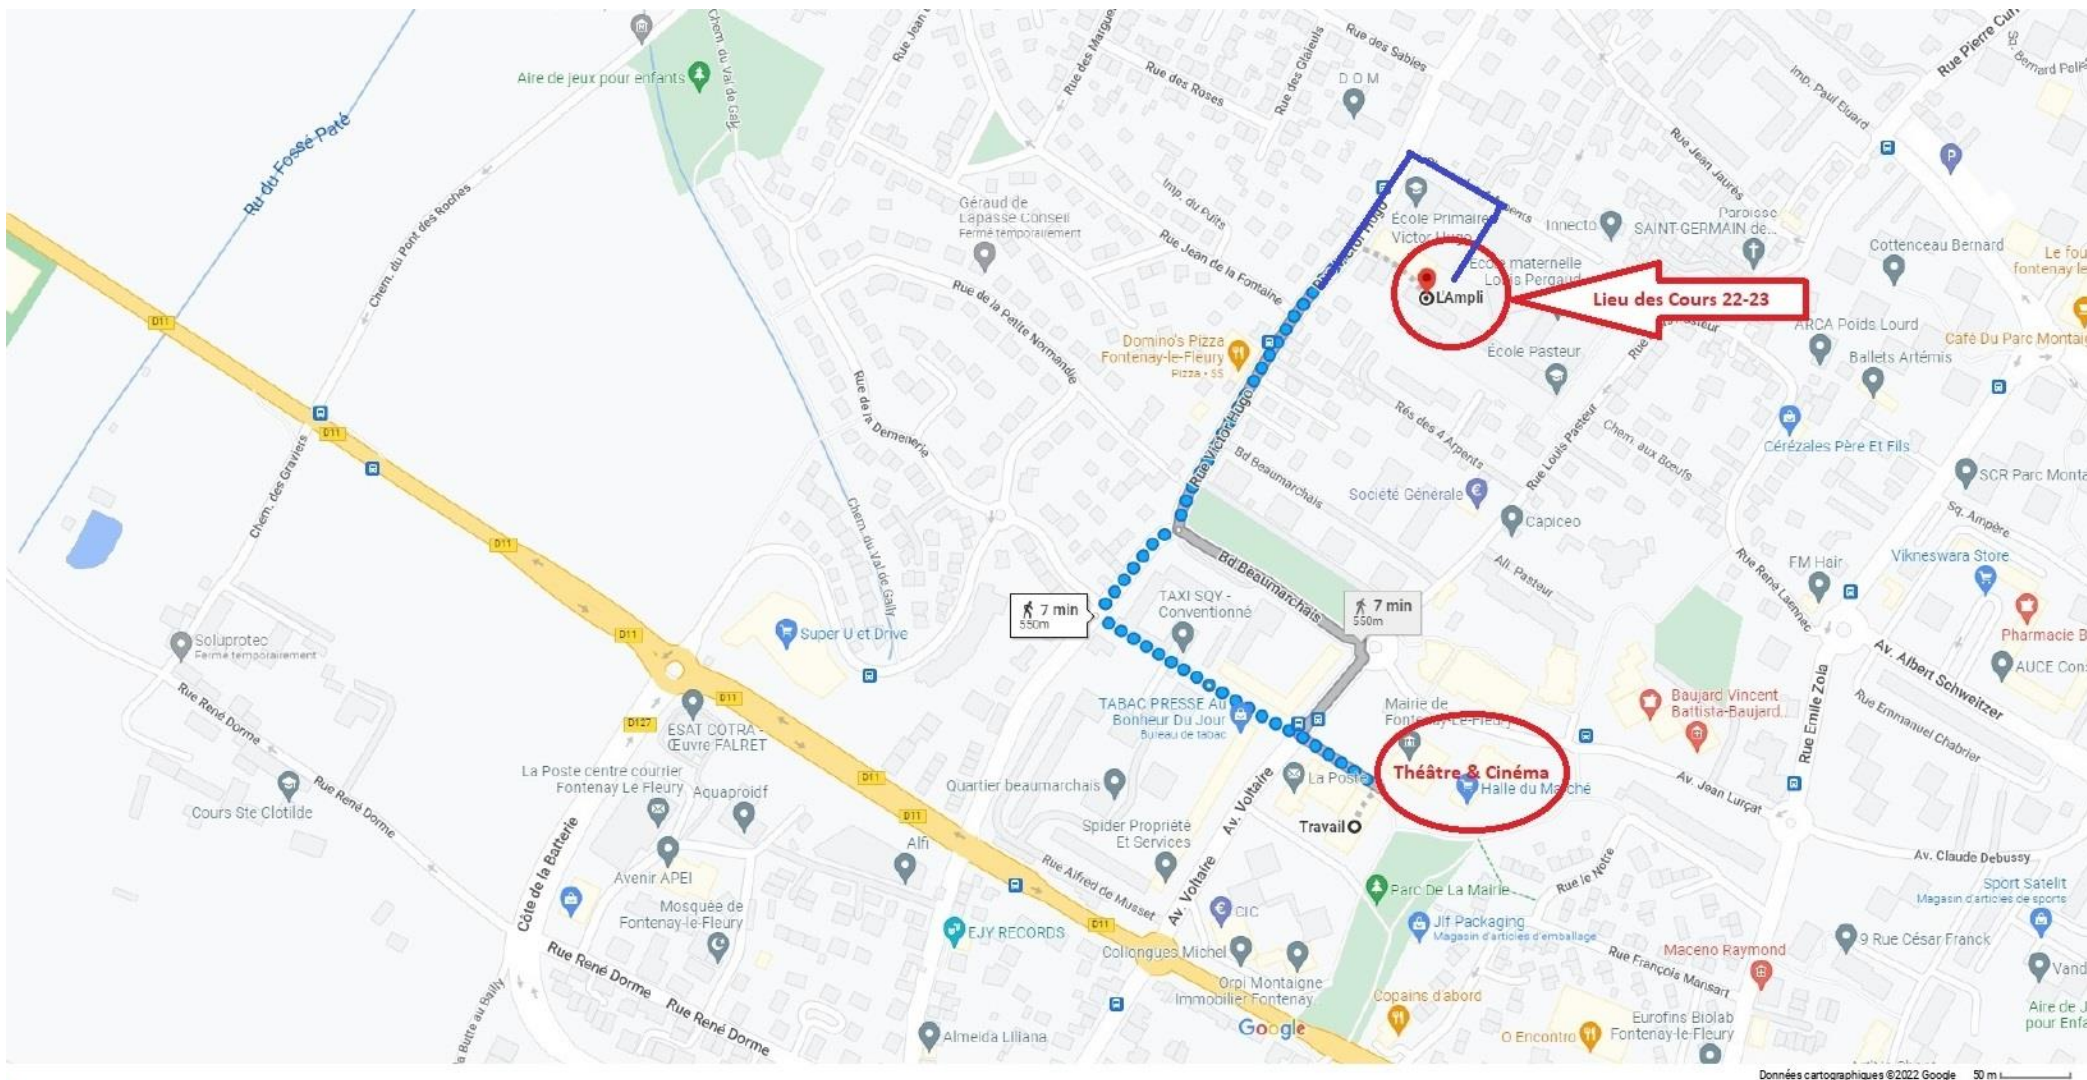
Aire de jeux pour enfants
Chem. du Val de Gally
Ru du Fossé Paté
Chem. du Pont des Roches
Géraud de Lapasse Conseil
Fermé temporairement
Rue des Roses
Rue des Sables
D O M
Rue des Glaïeuls
Rue des Marguerites
Rue Jean
Imp. du Puits
Rue Jean de la Fontaine
Rue de la Petite Normandie
Rue de la Demenerie
École Primaire Victor Hugo
École maternelle Louis Pergaud
L'Ampli
Lieu des Cours 22-23
Innecto
SAINT-GERMAIN de...
Paroisse
Rue Jean Jaurès
Imp. Paul Éluard
Rue Pierre Curie
Sq. Bernard Palissy
Cottenceau Bernard
Le four fontenay le
Café Du Parc Montaigne
ARCA Poids Lourd
Ballets Artémis
École Pasteur
Domino's Pizza Fontenay-le-Fleury
Pizza · $$
Rue Victor Hugo
Bd Beaumarchais
Rés des 4 Arpents
Rue Louis Pasteur
Chem. aux Boeufs
Société Générale
Capiceo
Céréales Père Et Fils
SCR Parc Monta
Sq. Ampère
Vikneswara Store
FM Hair
Rue René Laennec
All. Pasteur
Pharmacie B
AUCE Con
Av. Albert Schweitzer
Rue Emmanuel Chabrier
Baujard Vincent Battista-Baujard
Rue Émile Zola
Av. Jean Lurçat
Av. Claude Debussy
D11
D127
Chem. des Graviers
Soluprotec
Fermé temporairement
Rue René Dorme
Cours Ste Clotilde
ESAT COTRA - Œuvre FALRET
La Poste centre courrier Fontenay Le Fleury
Aquaproidf
Avenir APEI
Mosquée de Fontenay-le-Fleury
Alfi
Côte de la Batterie
Rue René Dorme
Rue de la Butte au Bailly
Super U et Drive
7 min
550m
TAXI SQY - Conventionné
7 min
550m
TABAC PRESSE Au Bonheur Du Jour
Bureau de tabac
Mairie de Fontenay-le-Fleury
Théâtre & Cinéma
Halle du Marché
La Poste
Travail
Quartier beaumarchais
Spider Propriété Et Services
Av. Voltaire
Rue Alfred de Musset
EJY RECORDS
CIC
Collongues Michel
Orpi Montaigne Immobilier Fontenay
Parc De La Mairie
Jit Packaging
Magasin d'articles d'emballage
Rue le Nôtre
Rue François Mansart
Copains d'abord
O Encontro
Eurofins Biolab Fontenay-le-Fleury
Maceno Raymond
Sport Satelit
Magasin d'articles de sports
9 Rue César Franck
Vand
Aire de J pour Enfa
Almeida Liliana
Google
Données cartographiques ©2022 Google 50 m